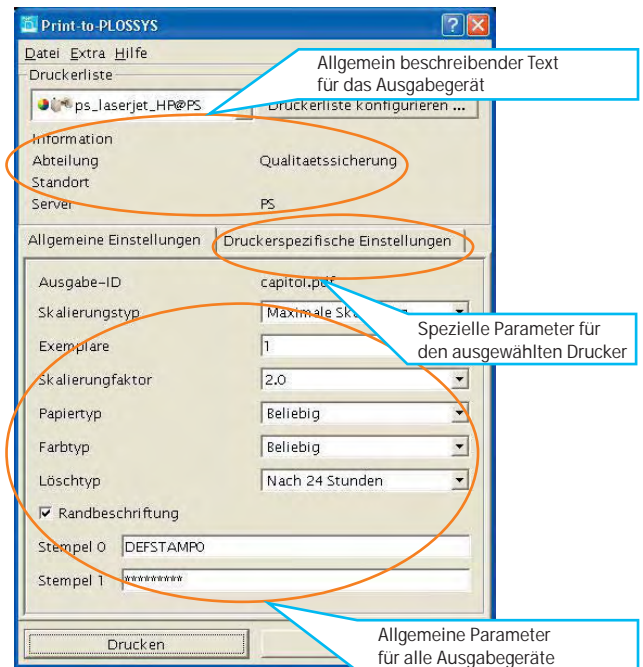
Print-to-PLOSSYS

Datei Extra Hilfe

Druckerliste

ps_laserjet_HP@PS

Druckerliste konfigurieren ...

Allgemein beschreibender Text für das Ausgabegerät

Information

Abteilung Qualitaetssicherung

Standort

Server PS

Allgemeine Einstellungen

Druckerspezifische Einstellungen

Ausgabe-ID capitol.pdf

Skalierungstyp Maximale Sk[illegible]

Spezielle Parameter für den ausgewählten Drucker

Exemplare 1

Skalierungfaktor 2.0

Papiertyp Beliebig

Farbtyp Beliebig

Löschtyp Nach 24 Stunden

Randbeschriftung

Stempel 0 DEFSTAMP0

Stempel 1 *********

Drucken

Allgemeine Parameter für alle Ausgabegeräte